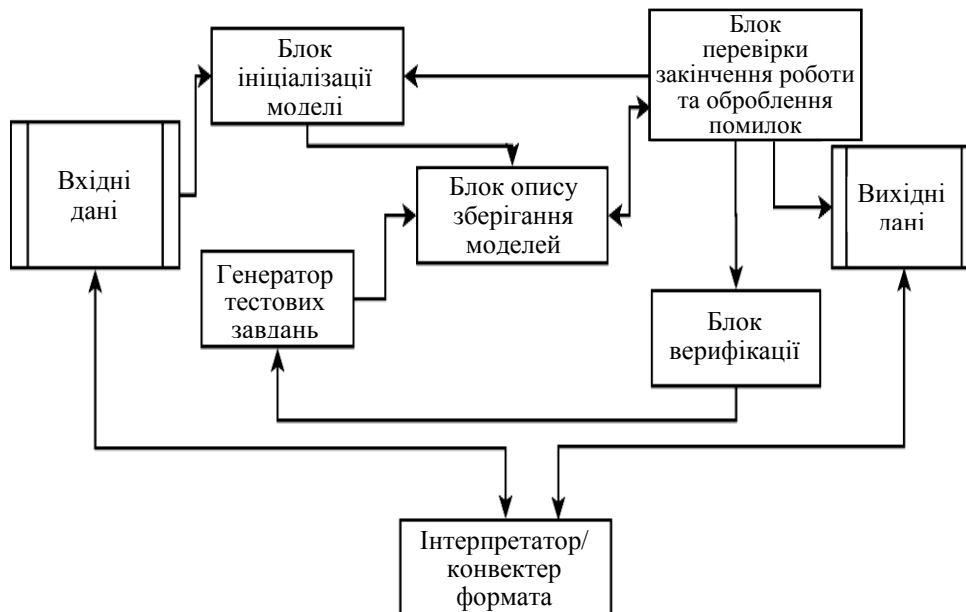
Блок ініціалізації моделі

Блок перевірки закінчення роботи та оброблення помилок

Вхідні дані

Блок опису зберігання моделей

Вихідні лані

Генератор тестових завдань

Блок верифікації

Інтерпретатор/ конвектер формата